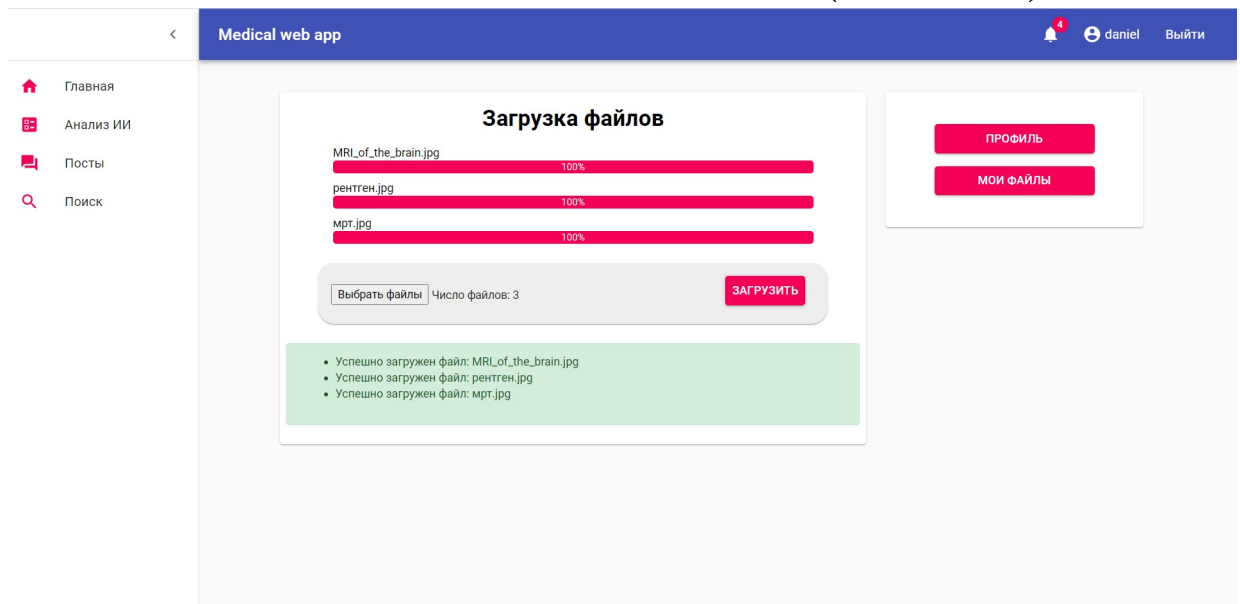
<

Главная
Анализ ИИ
Посты
Поиск

Medical web app

4 daniel Выйти

Загрузка файлов

MRI_of_the_brain.jpg
100%
рентген.jpg
100%
мрт.jpg
100%

Выбрать файлы Число файлов: 3

ЗАГРУЗИТЬ

- Успешно загружен файл: MRI_of_the_brain.jpg
- Успешно загружен файл: рентген.jpg
- Успешно загружен файл: мрт.jpg

ПРОФИЛЬ
МОИ ФАЙЛЫ